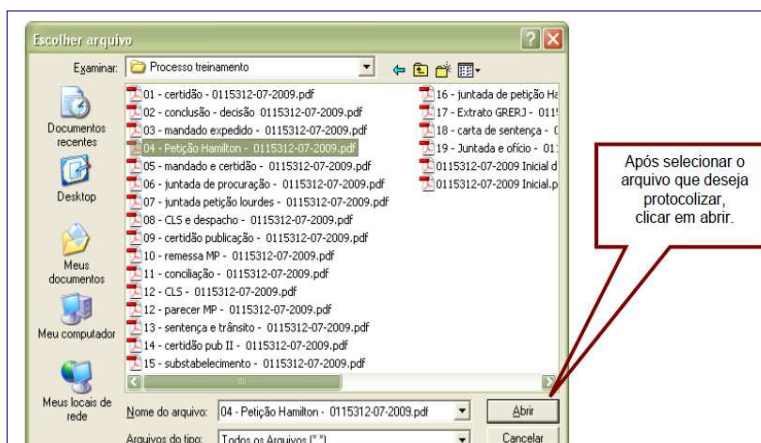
Escolher arquivo

Examinar: Processo treinamento

Documentos recentes

Desktop

Meus documentos

Meu computador

Meus locais de rede

01 - certidão - 0115312-07-2009.pdf
02 - conclusão - decisão 0115312-07-2009.pdf
03 - mandado expedido - 0115312-07-2009.pdf
04 - Petição Hamilton - 0115312-07-2009.pdf
05 - mandado e certidão - 0115312-07-2009.pdf
06 - juntada de procuração - 0115312-07-2009.pdf
07 - juntada petição lourdes - 0115312-07-2009.pdf
08 - CLS e despacho - 0115312-07-2009.pdf
09 - certidão publicação - 0115312-07-2009.pdf
10 - remessa MP - 0115312-07-2009.pdf
11 - conciliação - 0115312-07-2009.pdf
12 - CLS - 0115312-07-2009.pdf
12 - parecer MP - 0115312-07-2009.pdf
13 - sentença e trânsito - 0115312-07-2009.pdf
14 - certidão pub II - 0115312-07-2009.pdf
15 - substabelecimento - 0115312-07-2009.pdf
16 - juntada de petição Ha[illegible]
17 - Extrato GRERJ - 011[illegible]
18 - carta de sentença - ([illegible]
19 - Juntada e ofício - 01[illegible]
0115312-07-2009 Inicial d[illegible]
0115312-07-2009 Inicial.p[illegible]

Após selecionar o arquivo que deseja protocolizar, clicar em abrir.

Nome do arquivo: 04 - Petição Hamilton - 0115312-07-2009.pdf
Abrir

Arquivos do tipo: Todos os Arquivos (*.*)
Cancelar